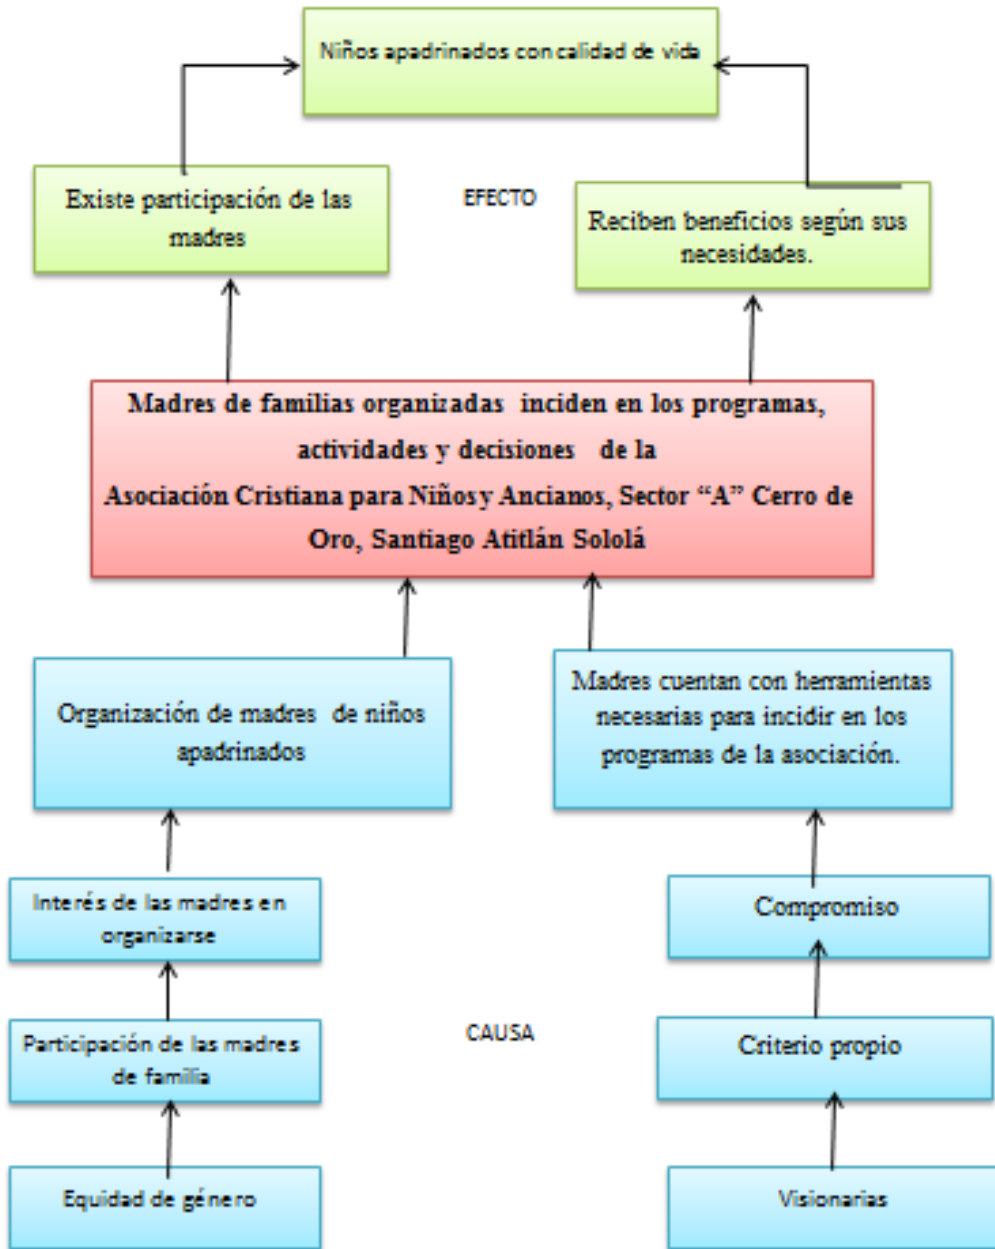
Niños apadrinados con calidad de vida

Existe participación de las madres

EFECTO

Reciben beneficios según sus necesidades.

Madres de familias organizadas inciden en los programas, actividades y decisiones de la Asociación Cristiana para Niños y Ancianos, Sector “A” Cerro de Oro, Santiago Atitlán Sololá

Organización de madres de niños apadrinados

Madres cuentan con herramientas necesarias para incidir en los programas de la asociación.

Interés de las madres en organizarse

Compromiso

Participación de las madres de familia

CAUSA

Criterio propio

Equidad de género

Visionarias